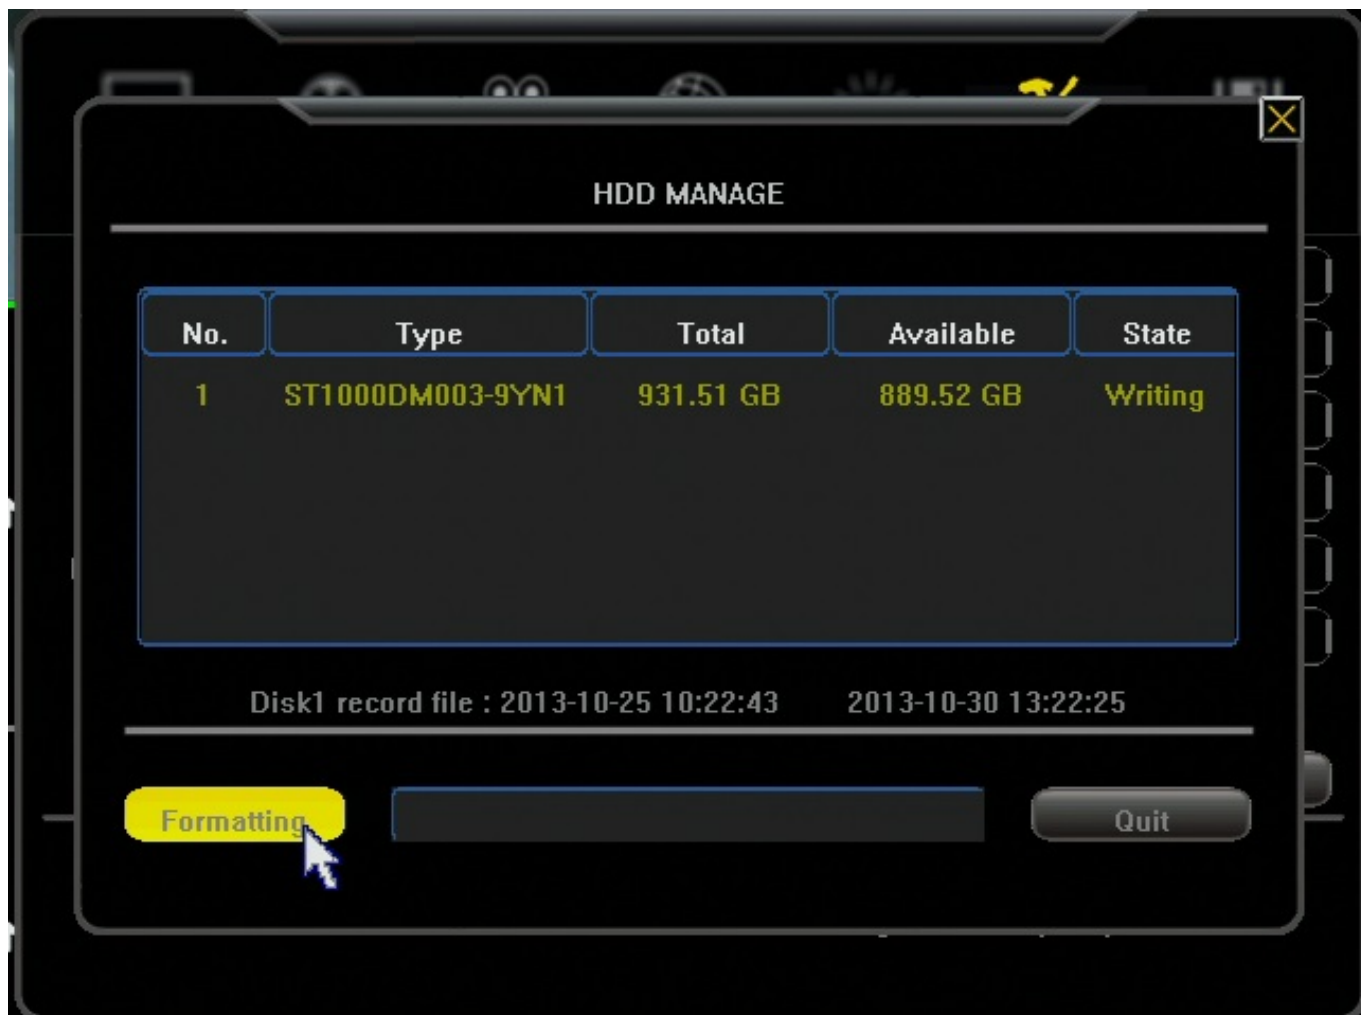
HDD MANAGE

| No. | Type | Total | Available | State |
|---|---|---|---|---|
| 1 | ST1000DM003-9YN1 | 931.51 GB | 889.52 GB | Writing |

Disk1 record file : 2013-10-25 10:22:43 2013-10-30 13:22:25

Formatting

Quit